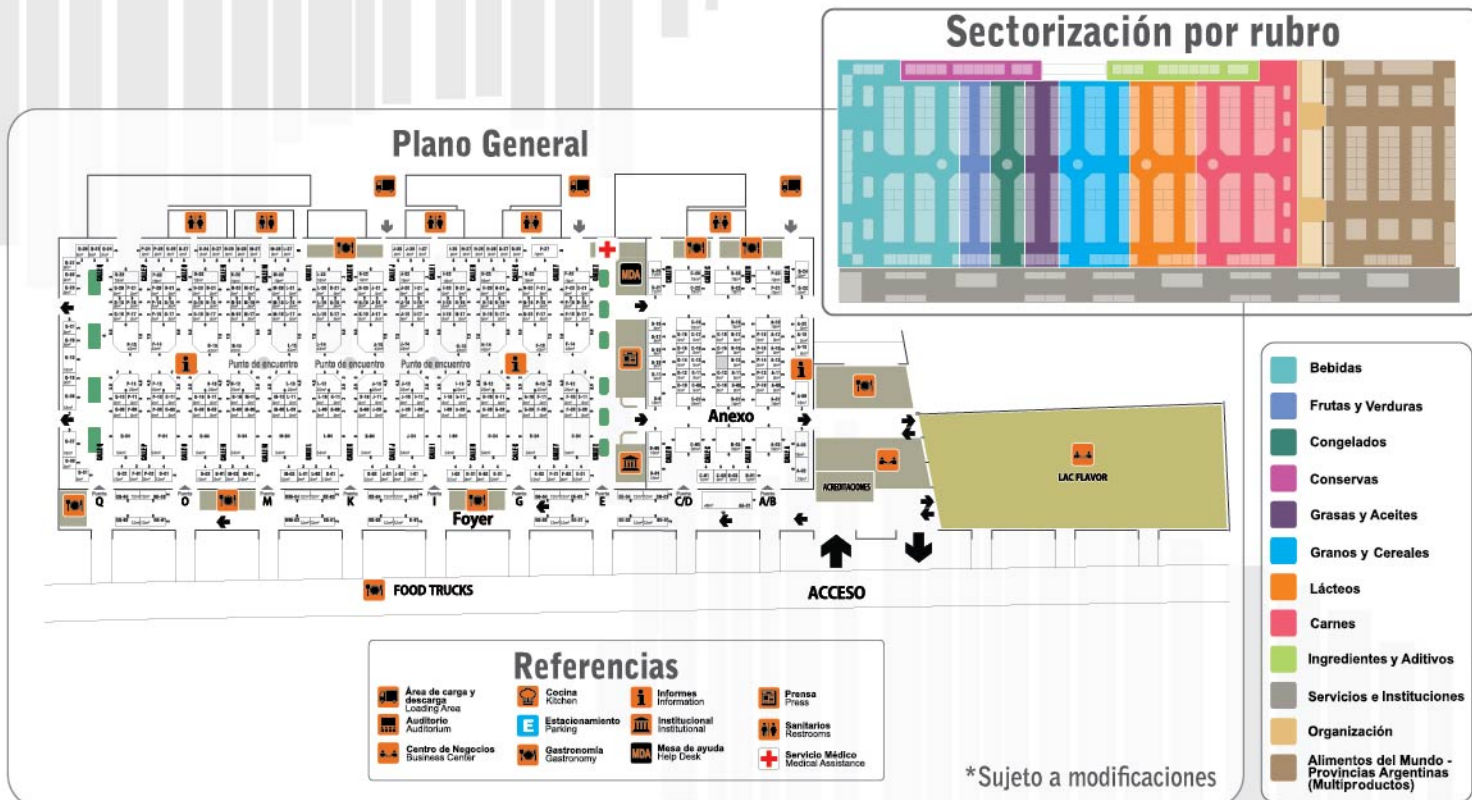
Sectorización por rubro

Plano General

MDA

Punto de encuentro
Punto de encuentro
Punto de encuentro

Anexo

Q O M K I G E C/D A/B

Foyer

ACREDITACIONES

LAC FLAVOR

FOOD TRUCKS

ACCESO

Referencias

Área de carga y descarga
Loading Area

Auditorio
Auditorium

Centro de Negocios
Business Center

Cocina
Kitchen

Estacionamiento
Parking

Gastronomía
Gastronomy

Informes
Information

Institucional
Institutional

Mesa de ayuda
Help Desk

Prensa
Press

Sanitarios
Restrooms

Servicio Médico
Medical Assistance

*Sujeto a modificaciones

Bebidas
Frutas y Verduras
Congelados
Conservas
Grasas y Aceites
Granos y Cereales
Lácteos
Carnes
Ingredientes y Aditivos
Servicios e Instituciones
Organización
Alimentos del Mundo - Provincias Argentinas (Multiproductos)